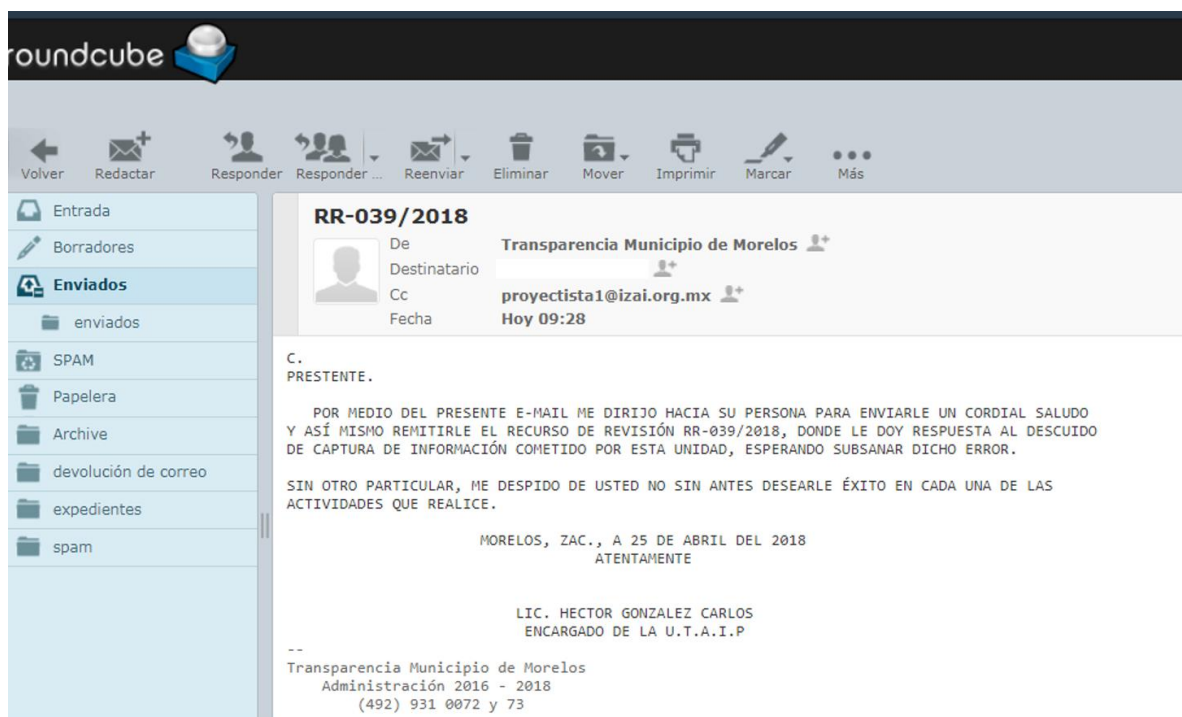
roundcube

Volver Redactar Responder Responder ... Reenviar Eliminar Mover Imprimir Marcar Más

Entrada
Borradores
Enviados
enviados
SPAM
Papelera
Archive
devolución de correo
expedientes
spam

RR-039/2018
De Transparencia Municipio de Morelos
Destinatario
Cc proyectista1@izai.org.mx
Fecha Hoy 09:28

C.
PRESTENTE.

POR MEDIO DEL PRESENTE E-MAIL ME DIRIJO HACIA SU PERSONA PARA ENVIARLE UN CORDIAL SALUDO Y ASÍ MISMO REMITIRLE EL RECURSO DE REVISIÓN RR-039/2018, DONDE LE DOY RESPUESTA AL DESCUIDO DE CAPTURA DE INFORMACIÓN COMETIDO POR ESTA UNIDAD, ESPERANDO SUBSANAR DICHO ERROR.

SIN OTRO PARTICULAR, ME DESPIDO DE USTED NO SIN ANTES DESEARLE ÉXITO EN CADA UNA DE LAS ACTIVIDADES QUE REALICE.

MORELOS, ZAC., A 25 DE ABRIL DEL 2018
ATENTAMENTE

LIC. HECTOR GONZALEZ CARLOS
ENCARGADO DE LA U.T.A.I.P

--
Transparencia Municipio de Morelos
Administración 2016 - 2018
(492) 931 0072 y 73